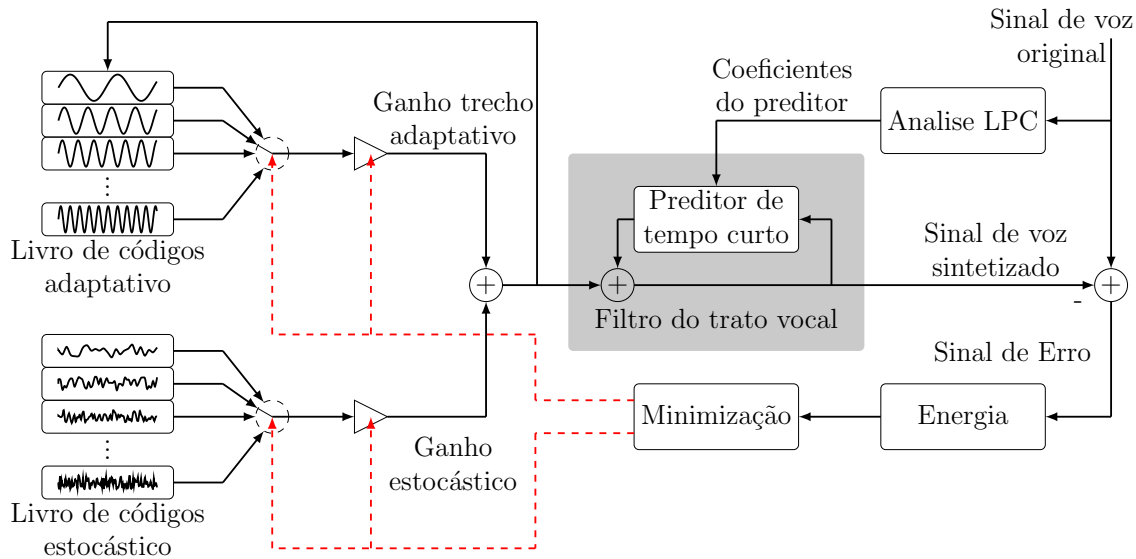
Sinal de voz original

Coeficientes do preditor

Analise LPC

Ganho trecho adaptativo

Preditor de tempo curto

Sinal de voz sintetizado

Livro de códigos adaptativo

$+$

$+$

$+$

-

Filtro do trato vocal

Sinal de Erro

Minimização

Energia

Ganho estocástico

Livro de códigos estocástico